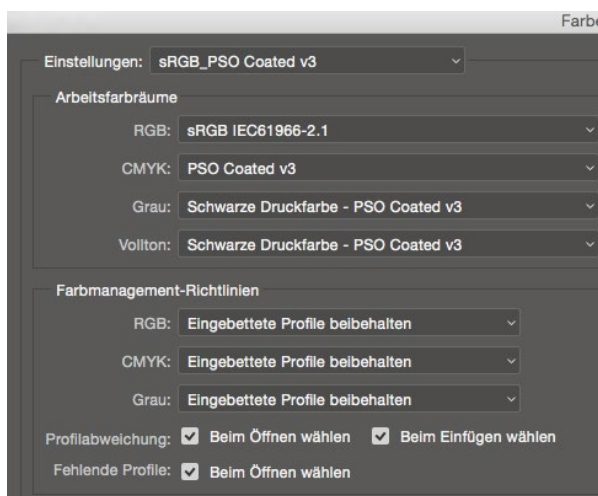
Farbe

Einstellungen: sRGB_PSO Coated v3

Arbeitsfarbräume

RGB: sRGB IEC61966-2.1

CMYK: PSO Coated v3

Grau: Schwarze Druckfarbe - PSO Coated v3

Vollton: Schwarze Druckfarbe - PSO Coated v3

Farbmanagement-Richtlinien

RGB: Eingebettete Profile beibehalten

CMYK: Eingebettete Profile beibehalten

Grau: Eingebettete Profile beibehalten

Profilabweichung: Beim Öffnen wählen Beim Einfügen wählen

Fehlende Profile: Beim Öffnen wählen